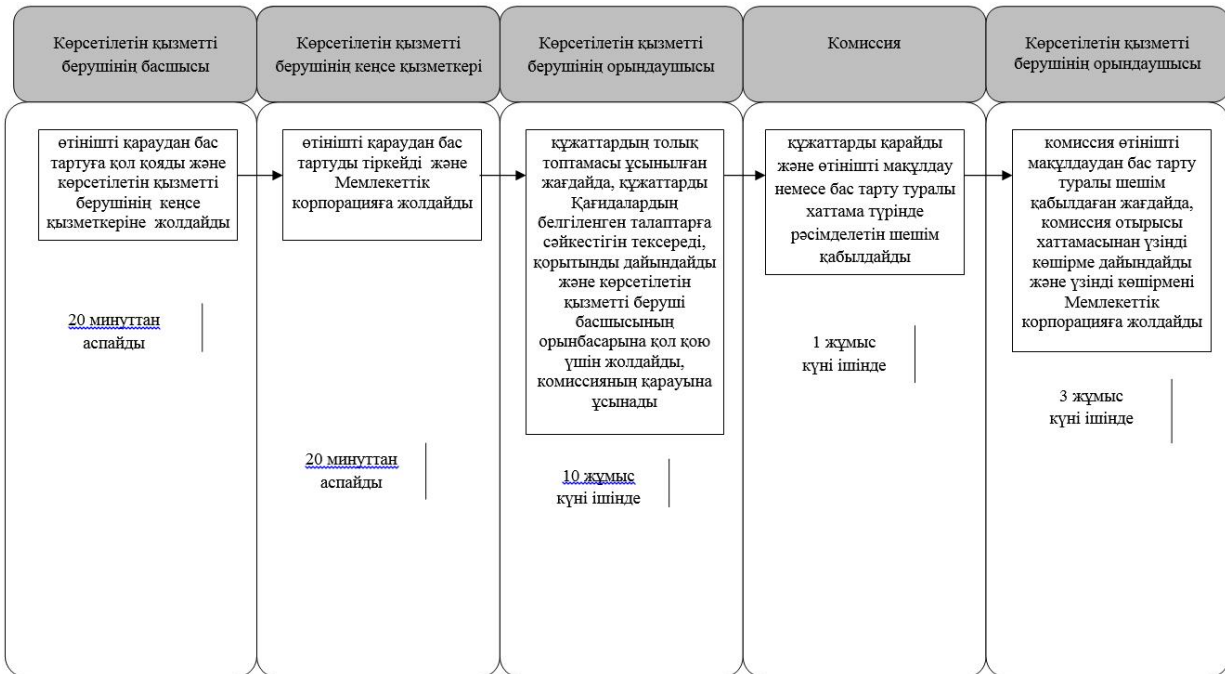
Көрсетілетін қызметті берушінің басшысы

Көрсетілетін қызметті берушінің кеңсе қызметкері

Көрсетілетін қызметті берушінің орындаушысы

Комиссия

Көрсетілетін қызметті берушінің орындаушысы

өтінішті қараудан бас тартуға қол қояды және көрсетілетін қызметті берушінің кеңсе қызметкеріне жолдайды

20 минуттан аспайды

өтінішті қараудан бас тартуды тіркейді және Мемлекеттік корпорацияға жолдайды

20 минуттан аспайды

құжаттардың толық топтамасы ұсынылған жағдайда, құжаттарды Қағидалардың белгіленген талаптарға сәйкестігін тексереді, қорытынды дайындайды және көрсетілетін қызметті беруші басшысының орынбасарына қол қою үшін жолдайды, комиссияның қарауына ұсынады

10 жұмыс күні ішінде

құжаттарды қарайды және өтінішті мақұлдау немесе бас тарту туралы хаттама түрінде рәсімделетін шешім қабылдайды

1 жұмыс күні ішінде

комиссия өтінішті мақұлдаудан бас тарту туралы шешім қабылдаған жағдайда, комиссия отырысы хаттамасынан үзінді көшірме дайындайды және үзінді көшірмені Мемлекеттік корпорацияға жолдайды

3 жұмыс күні ішінде